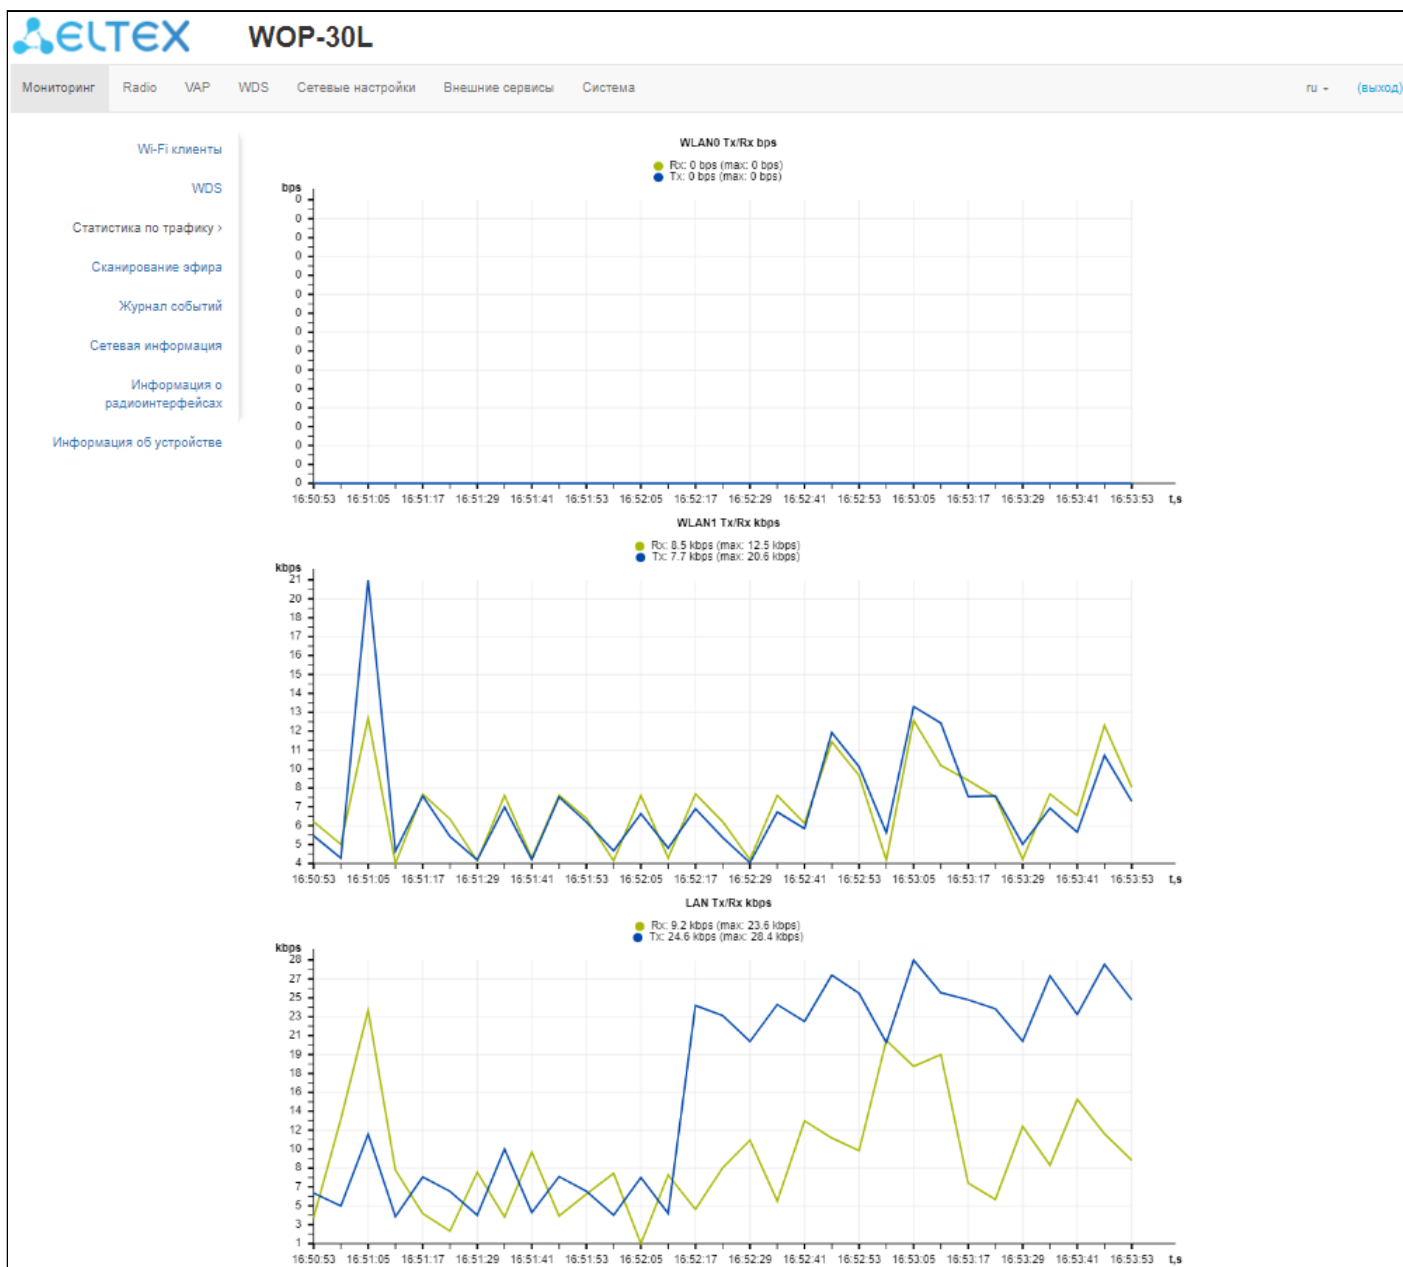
ELTEX WOP-30L

Мониторинг Radio VAP WDS Сетевые настройки Внешние сервисы Система ru (выход)

Wi-Fi клиенты
WDS
Статистика по трафику ›
Сканирование эфира
Журнал событий
Сетевая информация
Информация о радиоинтерфейсах
Информация об устройстве

WLAN0 Tx/Rx bps
Rx: 0 bps (max: 0 bps)
Tx: 0 bps (max: 0 bps)
bps
0 0 0 0 0 0 0 0 0 0 0 0 0 0 0 0
16:50:53 16:51:05 16:51:17 16:51:29 16:51:41 16:51:53 16:52:05 16:52:17 16:52:29 16:52:41 16:52:53 16:53:05 16:53:17 16:53:29 16:53:41 16:53:53 t,s

WLAN1 Tx/Rx kbps
Rx: 8.5 kbps (max: 12.5 kbps)
Tx: 7.7 kbps (max: 20.6 kbps)
kbps
21 20 18 17 16 15 14 13 12 11 10 8 7 6 5 4
16:50:53 16:51:05 16:51:17 16:51:29 16:51:41 16:51:53 16:52:05 16:52:17 16:52:29 16:52:41 16:52:53 16:53:05 16:53:17 16:53:29 16:53:41 16:53:53 t,s

LAN Tx/Rx kbps
Rx: 9.2 kbps (max: 23.6 kbps)
Tx: 24.6 kbps (max: 28.4 kbps)
kbps
28 27 25 23 21 19 18 16 14 12 10 8 7 5 3 1
16:50:53 16:51:05 16:51:17 16:51:29 16:51:41 16:51:53 16:52:05 16:52:17 16:52:29 16:52:41 16:52:53 16:53:05 16:53:17 16:53:29 16:53:41 16:53:53 t,s